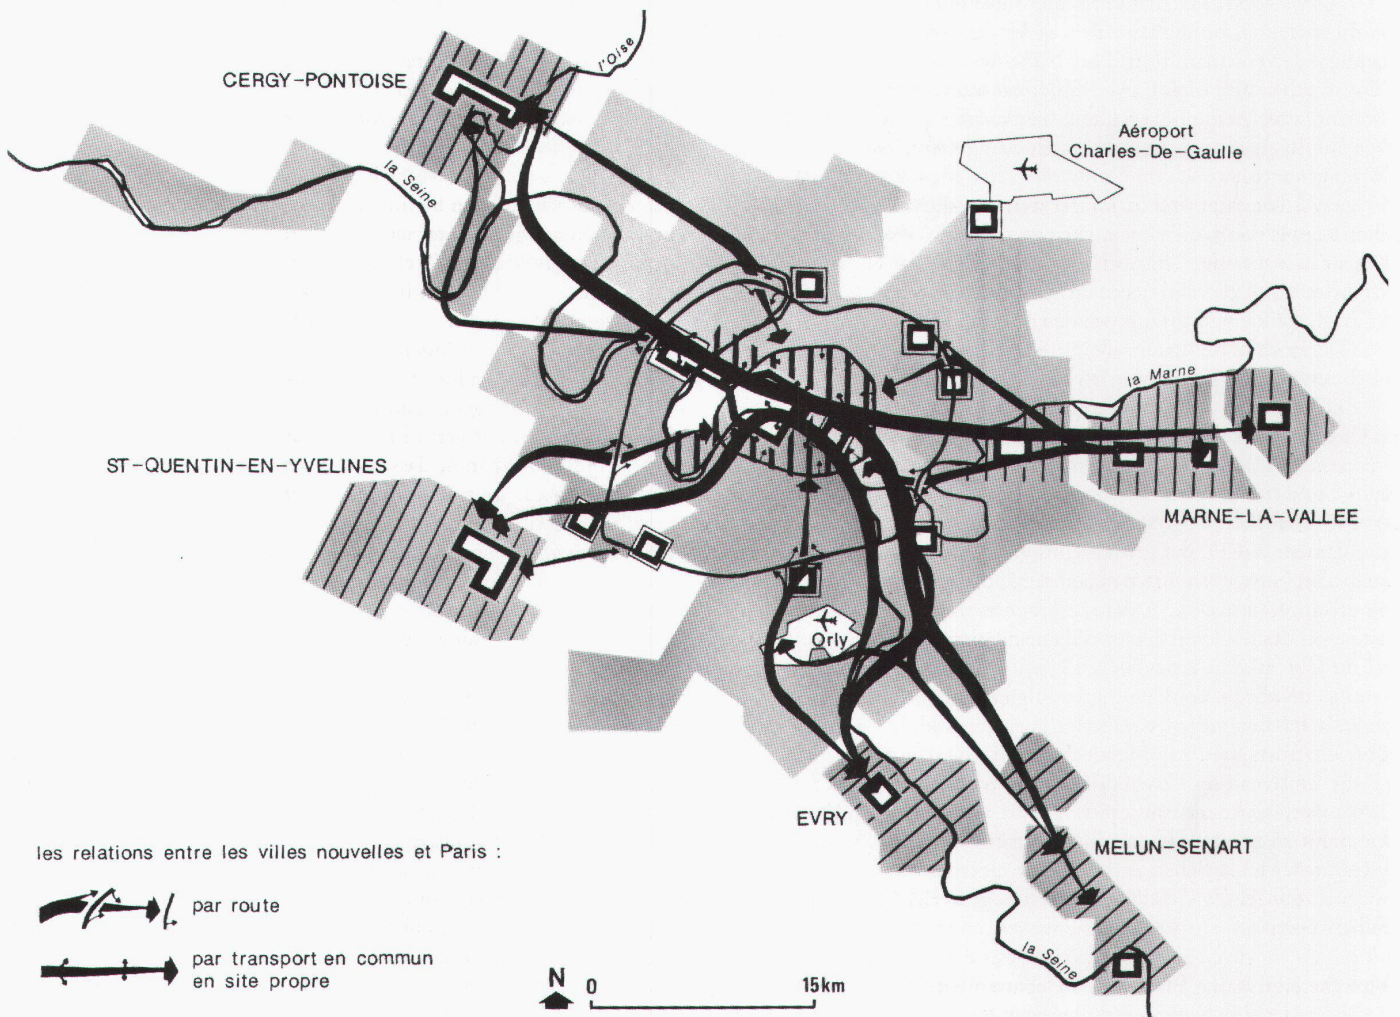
l'Oise

CERGY-PONTOISE

la Seine

Aéroport Charles-De-Gaulle

la Marne

ST-QUENTIN-EN-YVELINES

MARNE-LA-VALLEE

Orly

EVRY

MELUN-SENART

la Seine

les relations entre les villes nouvelles et Paris :

par route

par transport en commun en site propre

N

0

15km